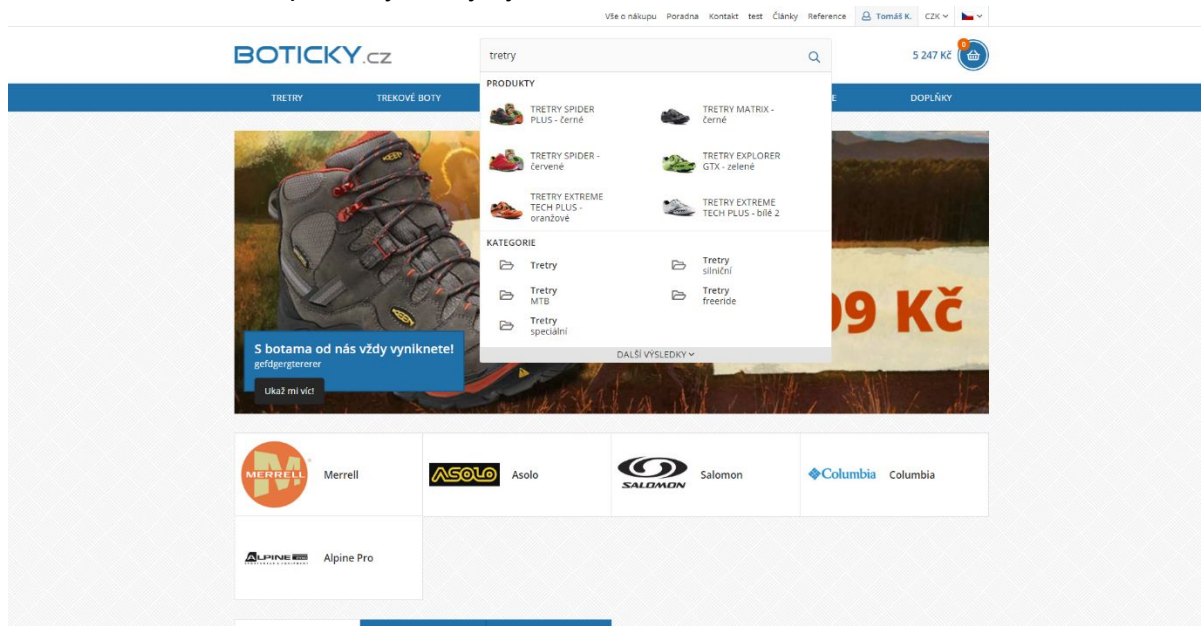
Vše o nákupu Poradna Kontakt test Články Reference Tomáš K. CZK

BOTICKY.cz

tretry

5 247 Kč

0

TRETRY TREKOVÉ BOTY DOPLŇKY

PRODUKTY

TRETRY SPIDER PLUS - černé

TRETRY MATRIX - černé

TRETRY SPIDER - červené

TRETRY EXPLORER GTX - zelené

TRETRY EXTREME TECH PLUS - oranžové

TRETRY EXTREME TECH PLUS - bílé 2

KATEGORIE

Tretry

Tretry silniční

Tretry MTB

Tretry freeride

Tretry speciální

DALŠÍ VÝSLEDKY

S botama od nás vždy vyniknete!

gefdgergtererer

Ukaž mi víc!

99 Kč

MERRELL Merrell

ASOLO Asolo

SALOMON Salomon

Columbia Columbia

ALPINE PRO Alpine Pro